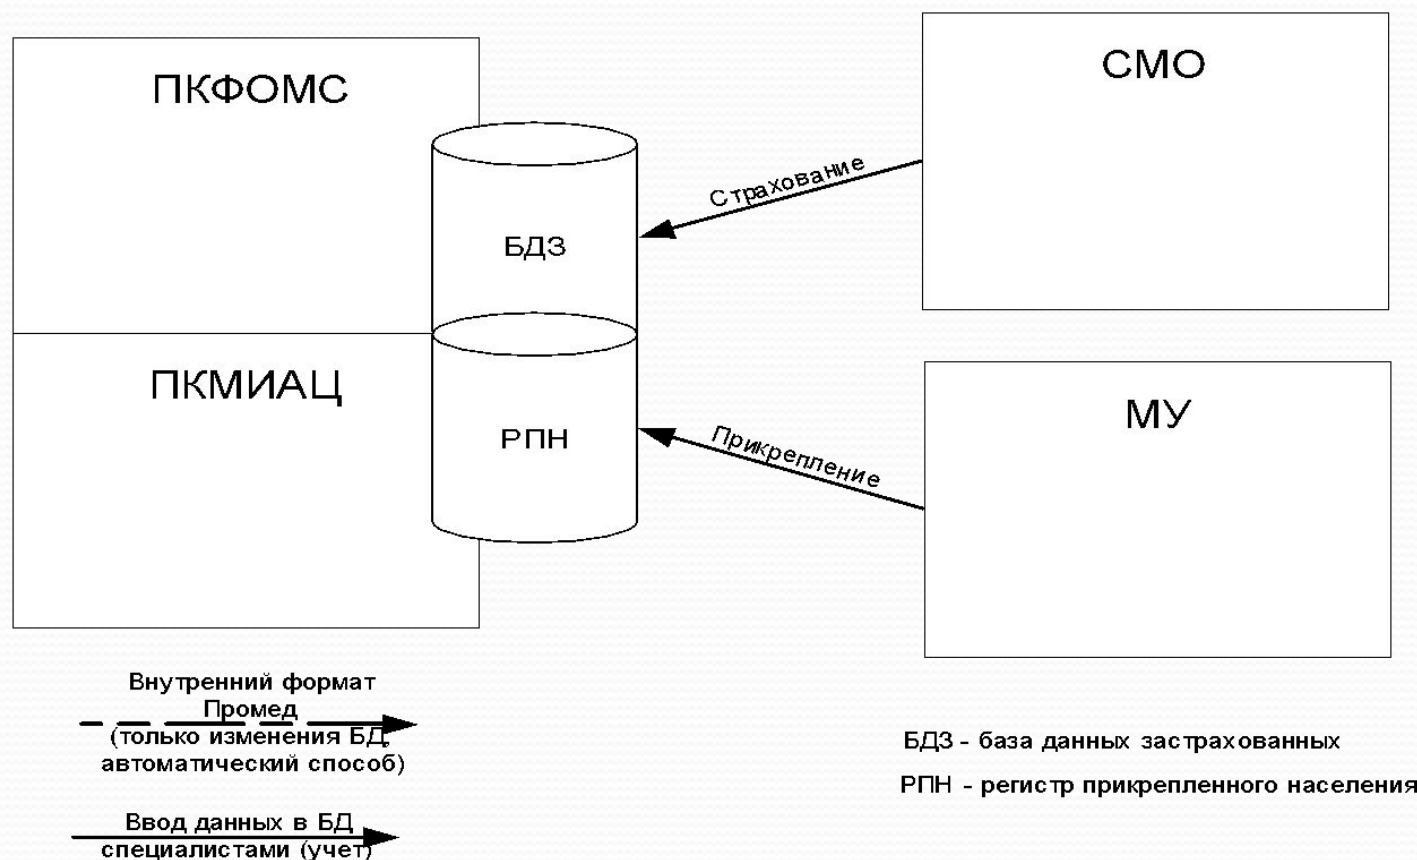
ПКФОМС

ПКМИАЦ

БДЗ

РПН

СМО

Страхование

МУ

Прикрепление

Внутренний формат Промед (только изменения БД, автоматический способ)

Ввод данных в БД специалистами (учет)

БДЗ - база данных застрахованных

РПН - регистр прикрепленного населения